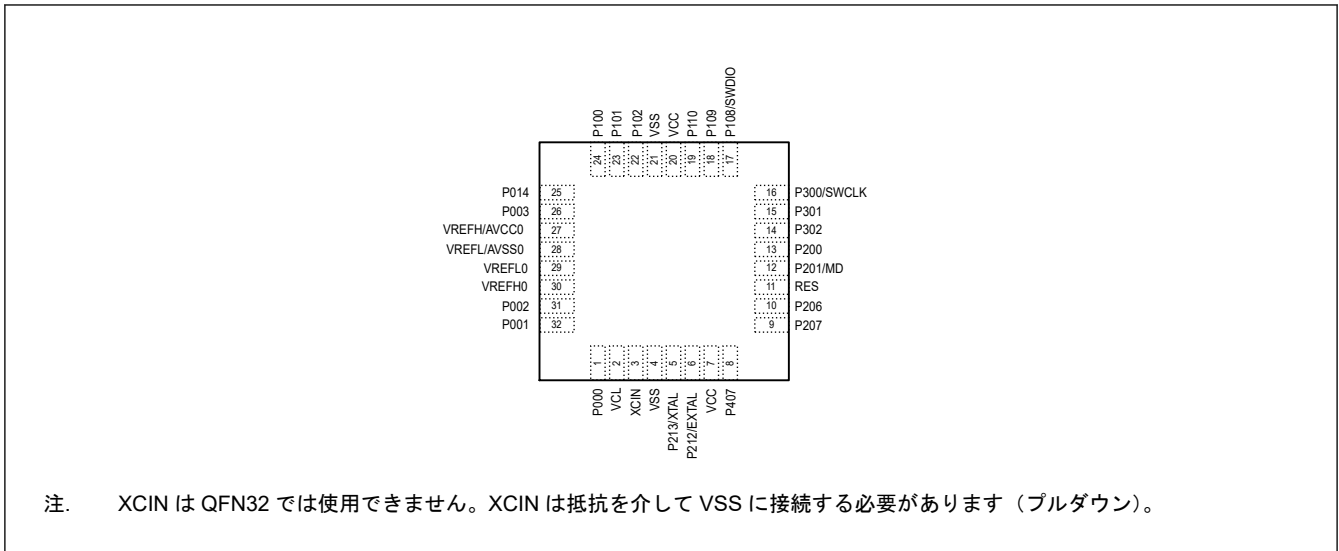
P100 P101 P102 VSS VCC P110 P109 P108/SWDIO

24 23 22 21 20 19 18 17

P014 25
P003 26
VREFH/AVCC0 27
VREFL/AVSS0 28
VREFL0 29
VREFH0 30
P002 31
P001 32

16 P300/SWCLK
15 P301
14 P302
13 P200
12 P201/MD
11 RES
10 P206
9 P207

1 2 3 4 5 6 7 8

P000 VCL XCIN VSS P213/XTAL P212/EXTAL VCC P407

注. XCIN は QFN32 では使用できません。XCIN は抵抗を介して VSS に接続する必要があります（プルダウン）。